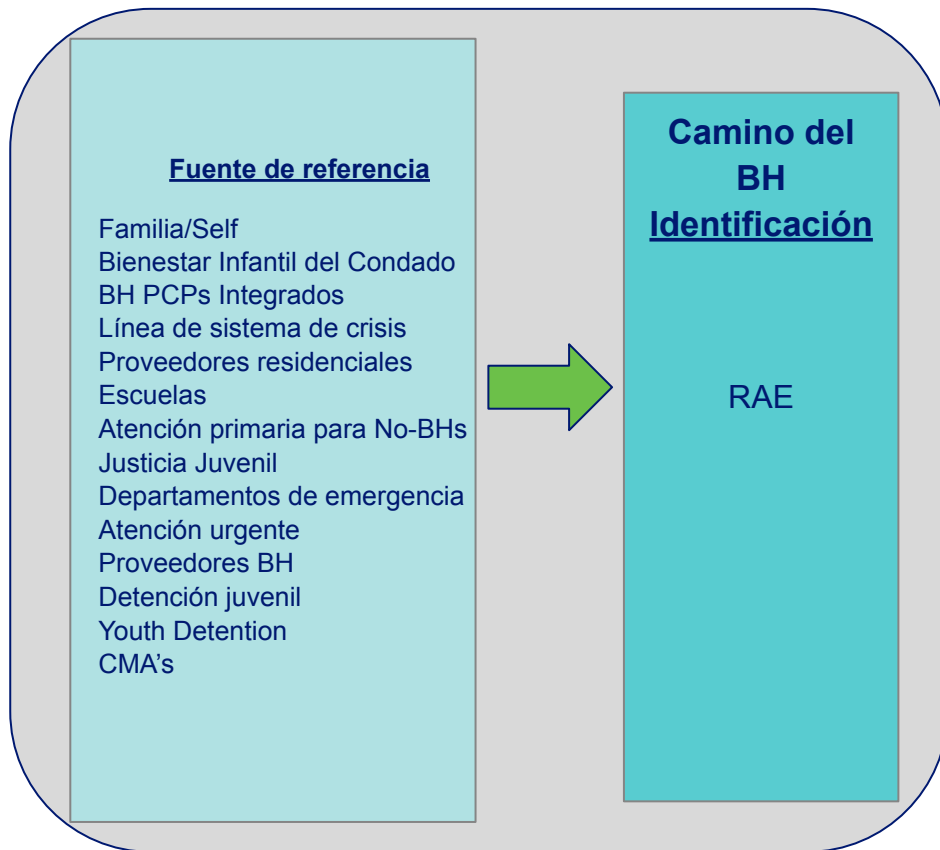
Fuente de referencia

Familia/Self
Bienestar Infantil del Condado
BH PCPs Integrados
Línea de sistema de crisis
Proveedores residenciales
Escuelas
Atención primaria para No-BHs
Justicia Juvenil
Departamentos de emergencia
Atención urgente
Proveedores BH
Detención juvenil
Youth Detention
CMA's

Camino del BH Identificación

RAE